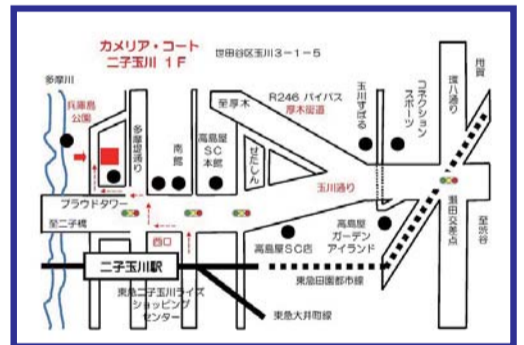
カメリア・コート
二子玉川 1F

世田谷区玉川3－1－5

多摩川

兵庫島公園

多摩堤通り

南館

高島屋SC本館

せたしん

至厚木

R246 バイパス

厚木街道

玉川すぎる

コネクションスポーツ

環八通り

用賀

玉川通り

瀬田交差点

至渋谷

ブラウドタワー

至二子橋

西口

高島屋SC西

高島屋ガーデンアイランド

二子玉川駅

東急田園都市線

東急二子玉川ライズショッピングセンター

東急大井町線